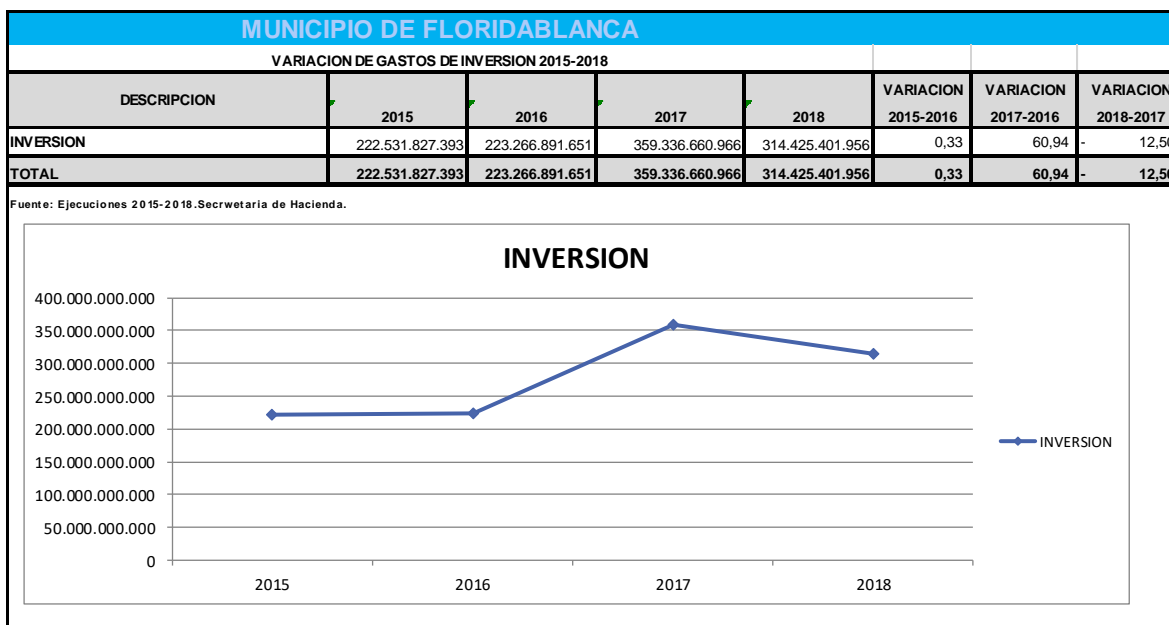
MUNICIPIO DE FLORIDABLANCA

VARIACION DE GASTOS DE INVERSION 2015-2018

| DESCRIPCION | 2015 | 2016 | 2017 | 2018 | VARIACION 2015-2016 | VARIACION 2017-2016 | VARIACION 2018-2017 |
|---|---|---|---|---|---|---|---|
| INVERSION | 222.531.827.393 | 223.266.891.651 | 359.336.660.966 | 314.425.401.956 | 0,33 | 60,94 | - 12,5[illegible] |
| TOTAL | 222.531.827.393 | 223.266.891.651 | 359.336.660.966 | 314.425.401.956 | 0,33 | 60,94 | - 12,5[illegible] |

Fuente: Ejecuciones 2015-2018.Secrwetaria de Hacienda.

INVERSION

400.000.000.000
350.000.000.000
300.000.000.000
250.000.000.000
200.000.000.000
150.000.000.000
100.000.000.000
50.000.000.000
0

2015
2016
2017
2018

INVERSION